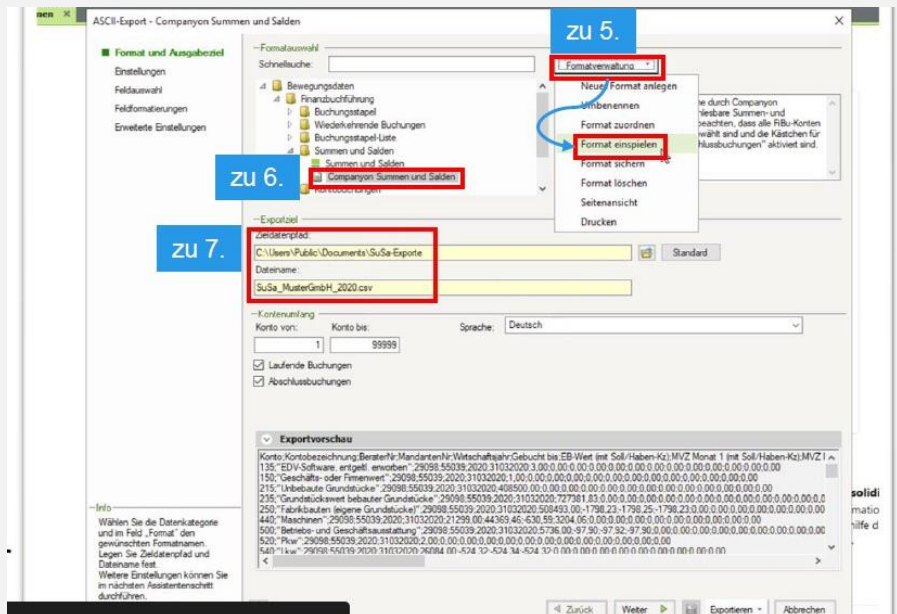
nen ×

ASCII-Export - Companyon Summen und Salden ×

Format und Ausgabeziel
Einstellungen
Feldauswahl
Feldformatierungen
Erweiterte Einstellungen

Formatauswahl
Schnellsuche:

zu 5.
Formatverwaltung

Neues Format anlegen
Umbenennen
Format zuordnen
Format einspielen
Format sichern
Format löschen
Seitenansicht
Drucken

Bewegungsdaten
Finanzbuchführung
Buchungsstapel
Wiederkehrende Buchungen
Buchungsstapel-Liste
Summen und Salden
Summen und Salden
Companyon Summen und Salden
Kontobuchungen

zu 6.

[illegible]he durch Companyon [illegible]lesbare Summen- und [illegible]eachten, dass alle FiBu-Konten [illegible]wählt sind und die Kästchen für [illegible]lussbuchungen" aktiviert sind.

Exportziel
zu 7.
Zieldatenpfad:
C:\Users\Public\Documents\SuSa-Exporte
Standard
Dateiname:
SuSa_MusterGmbH_2020.csv

Kontenumfang
Konto von:
1
Konto bis:
99999
Sprache:
Deutsch
Laufende Buchungen
Abschlussbuchungen

Exportvorschau
Konto;Kontobezeichnung;BeraterNr;MandantenNr;Wirtschaftsjahr;Gebucht bis;EB-Wert (mit Soll/Haben-Kz);MVZ Monat 1 (mit Soll/Haben-Kz);MVZ I
135;"EDV-Software, entgeltl. erworben";29098;55039;2020;31032020;3,00;0,00;0,00;0,00;0,00;0,00;0,00;0,00;0,00;0,00;0,00;0,00
150;"Geschäfts- oder Firmenwert";29098;55039;2020;31032020;1,00;0,00;0,00;0,00;0,00;0,00;0,00;0,00;0,00;0,00;0,00;0,00
215;"Unbebaute Grundstücke";29098;55039;2020;31032020;408500,00;0,00;0,00;0,00;0,00;0,00;0,00;0,00;0,00;0,00
235;"Grundstückswert bebauter Grundstücke";29098;55039;2020;31032020;727381,83;0,00;0,00;0,00;0,00;0,00;0,00;0,00;0,00
250;"Fabrikbauten (eigene Grundstücke)";29098;55039;2020;31032020;508493,00;-1798,23;-1798,25;-1798,23;0,00;0,00;0,00
440;"Maschinen";29098;55039;2020;31032020;21299,00;44369,46;-630,59;3204,06;0,00;0,00;0,00;0,00;0,00;0,00
500;"Betriebs- und Geschäftsausstattung";29098;55039;2020;31032020;5736,00;-97,90;-97,92;-97,90;0,00;0,00;0,00;0,00
520;"Pkw";29098;55039;2020;31032020;2,00;0,00;0,00;0,00;0,00;0,00;0,00;0,00;0,00;0,00
540;"Lkw";29098;55039;2020;31032020;25084,00;-524,32;-524,34;-524,32;0,00;0,00;0,00;0,00

Info
Wählen Sie die Datenkategorie und im Feld „Format" den gewünschten Formatnamen. Legen Sie Zieldatenpfad und Dateiname fest. Weitere Einstellungen können Sie im nächsten Assistentenschritt durchführen.

Zurück
Weiter
Exportieren
Abbrechen

solidi
matio
hilfe d